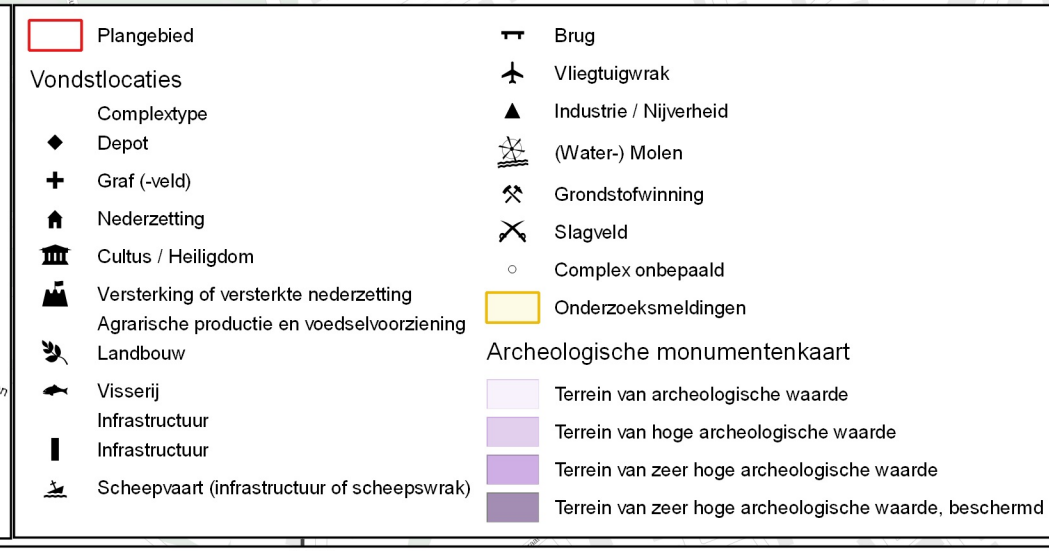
Plangebied

Vondstlocaties

Complextype

Depot

Graf (-veld)

Nederzetting

Cultus / Heiligdom

Versterking of versterkte nederzetting

Agrarische productie en voedselvoorziening

Landbouw

Visserij

Infrastructuur

Infrastructuur

Scheepvaart (infrastructuur of scheepswrak)

Brug

Vliegtuigwrak

Industrie / Nijverheid

(Water-) Molen

Grondstofwinning

Slagveld

Complex onbepaald

Onderzoeksmeldingen

Archeologische monumentenkaart

Terrein van archeologische waarde

Terrein van hoge archeologische waarde

Terrein van zeer hoge archeologische waarde

Terrein van zeer hoge archeologische waarde, beschermd